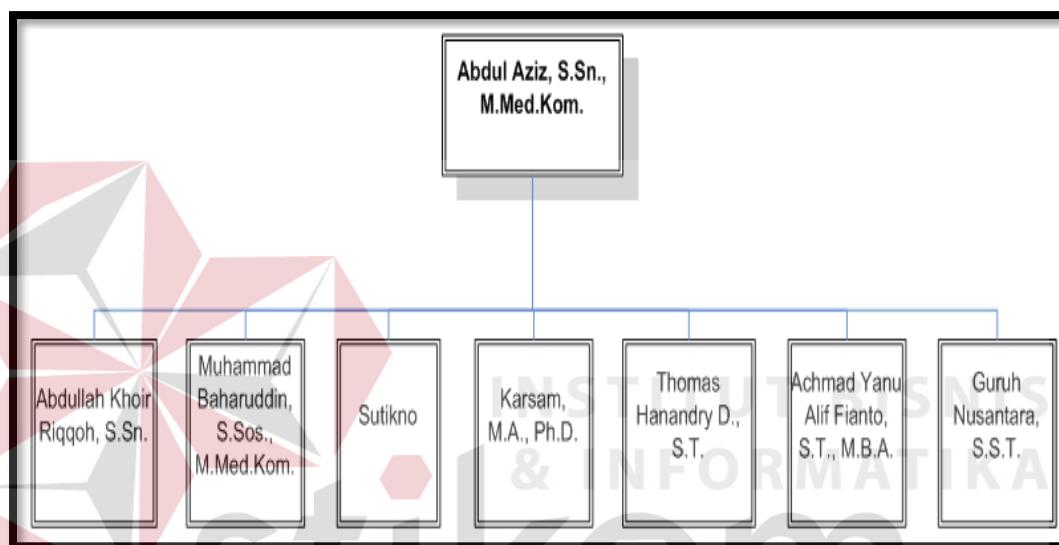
Abdul Aziz, S.Sn., M.Med.Kom.

Abdullah Khoir Riqqoh, S.Sn.

Muhammad Baharuddin, S.Sos., M.Med.Kom.

Sutikno

Karsam, M.A., Ph.D.

Thomas Hanandry D., S.T.

Achmad Yanu Alif Fianto, S.T., M.B.A.

Guruh Nusantara, S.S.T.

INSTITUT BISNIS & INFORMATIKA